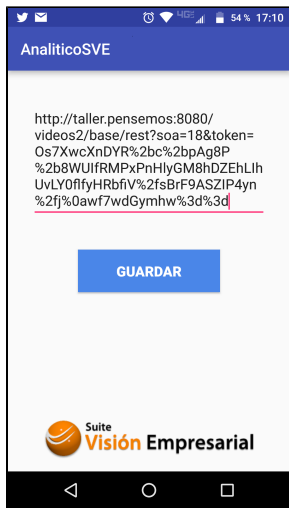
4G 54 % 17:10

AnaliticoSVE

http://taller.pensemos:8080/videos2/base/rest?soa=18&token=Os7XwcXnDYR%2bc%2bpAg8P%2b8WUIfRMPxPnHlyGM8hDZEhLIhUvLY0flfyHRbfiV%2fsBrF9ASZIP4yn%2fj%0awf7wdGymhw%3d%3d

GUARDAR

Suite
Visión Empresarial